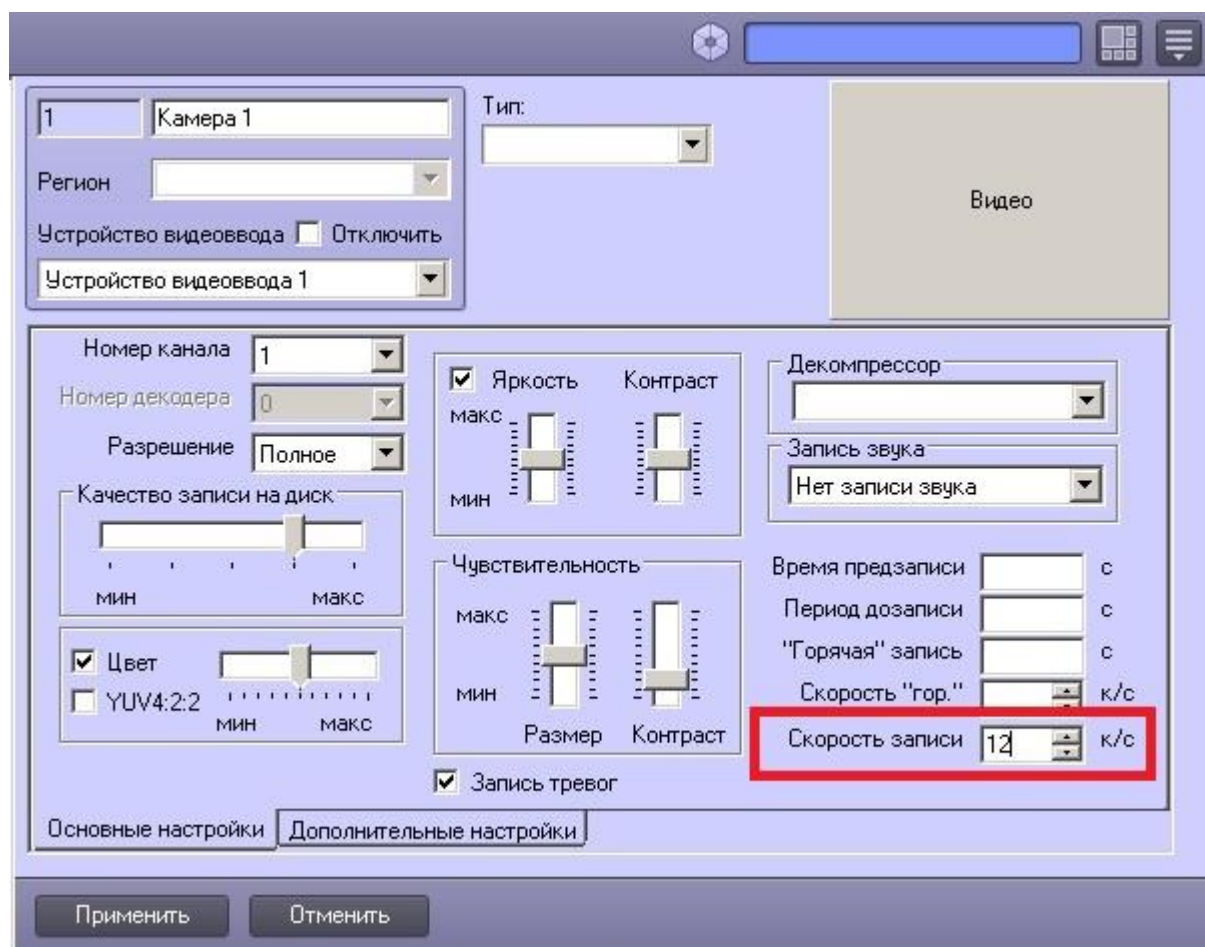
1 Камера 1

Тип:

Видео

Регион

Устройство видеоввода Отключить

Устройство видеоввода 1

Номер канала 1

Номер декодера 0

Разрешение Полное

Качество записи на диск

мин макс

Цвет

YUV4:2:2

мин макс

Яркость Контраст

макс

мин

Чувствительность

макс

мин

Размер Контраст

Запись тревог

Декомпрессор

Запись звука

Нет записи звука

Время предзаписи с

Период дозаписи с

"Горячая" запись с

Скорость "гор." к/с

Скорость записи 12 к/с

Основные настройки | Дополнительные настройки

Применить Отменить